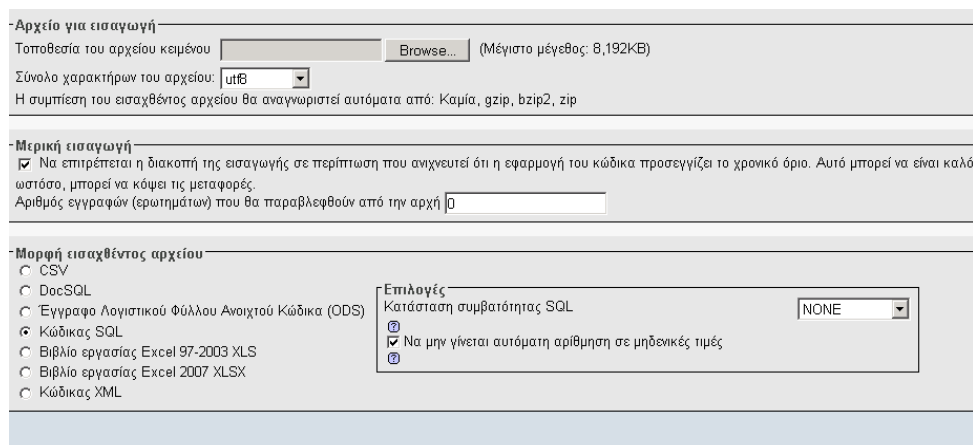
Αρχείο για εισαγωγή
Τοποθεσία του αρχείου κειμένου Browse... (Μέγιστο μέγεθος: 8,192KB)
Σύνολο χαρακτήρων του αρχείου: utf8
Η συμπίεση του εισαχθέντος αρχείου θα αναγνωριστεί αυτόματα από: Καμία, gzip, bzip2, zip

Μερική εισαγωγή
Να επιτρέπεται η διακοπή της εισαγωγής σε περίπτωση που ανιχνευτεί ότι η εφαρμογή του κώδικα προσεγγίζει το χρονικό όριο. Αυτό μπορεί να είναι καλό ωστόσο, μπορεί να κόψει τις μεταφορές.
Αριθμός εγγραφών (ερωτημάτων) που θα παραβλεφθούν από την αρχή 0

Μορφή εισαχθέντος αρχείου
CSV
DocSQL
Έγγραφο Λογιστικού Φύλλου Ανοιχτού Κώδικα (ODS)
Κώδικας SQL
Βιβλίο εργασίας Excel 97-2003 XLS
Βιβλίο εργασίας Excel 2007 XLSX
Κώδικας XML

Επιλογές
Κατάσταση συμβατότητας SQL NONE
Να μην γίνεται αυτόματη αρίθμηση σε μηδενικές τιμές